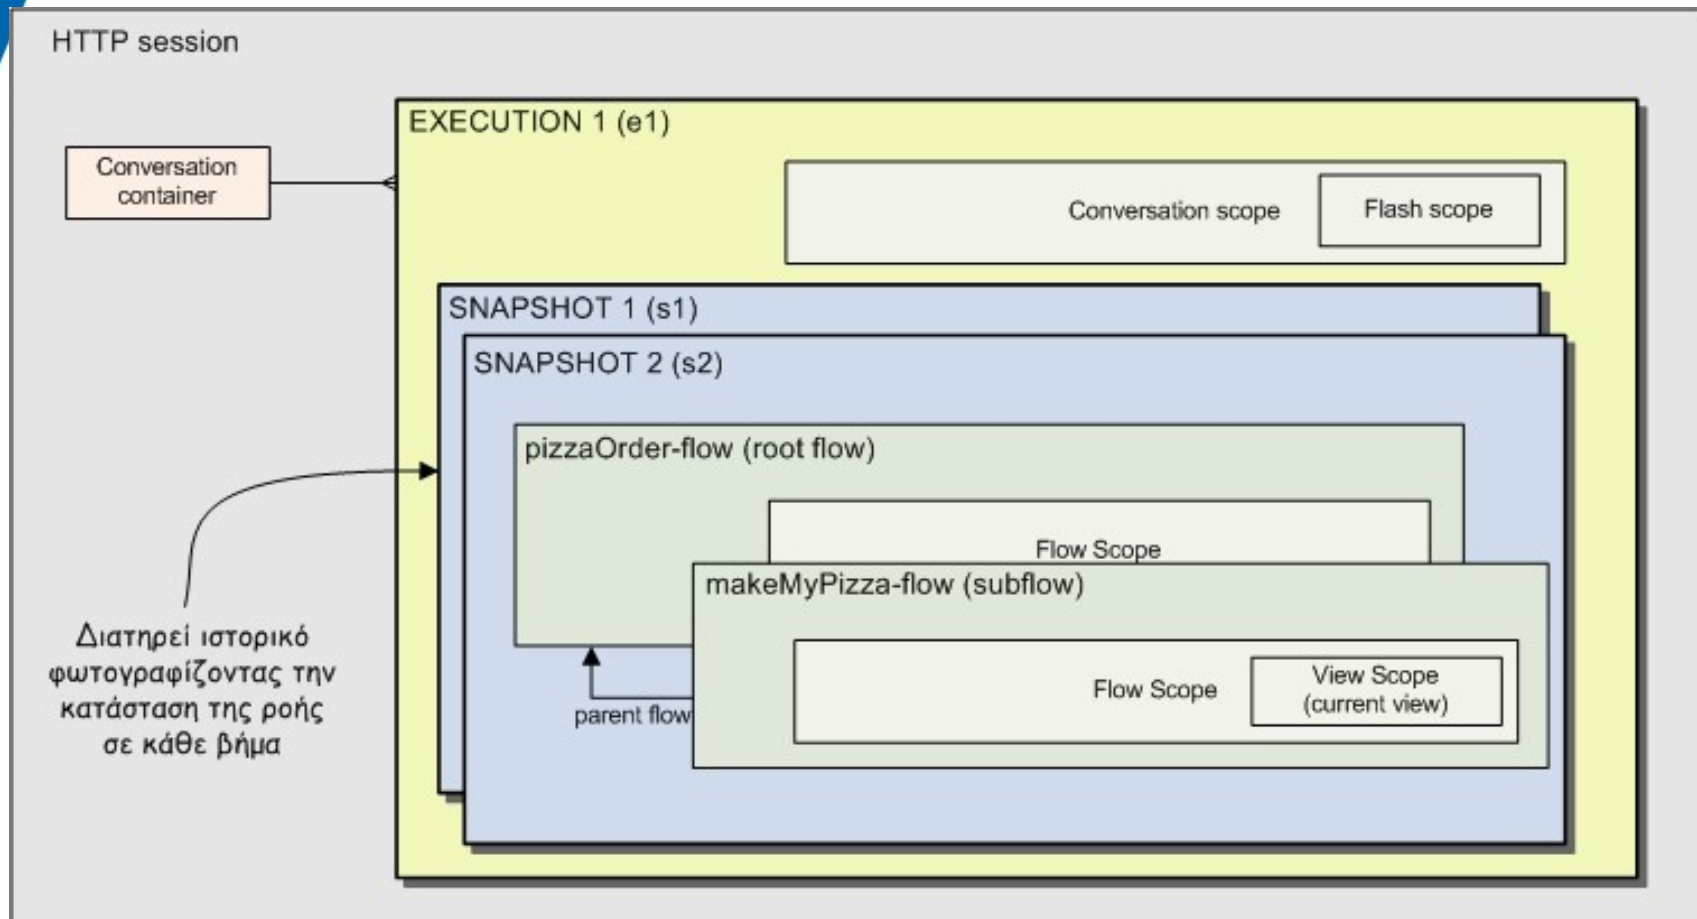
HTTP session

Conversation container

EXECUTION 1 (e1)

Conversation scope

Flash scope

SNAPSHOT 1 (s1)

SNAPSHOT 2 (s2)

pizzaOrder-flow (root flow)

Flow Scope

makeMyPizza-flow (subflow)

Flow Scope

View Scope (current view)

parent flow

Διατηρεί ιστορικό φωτογραφίζοντας την κατάσταση της ροής σε κάθε βήμα